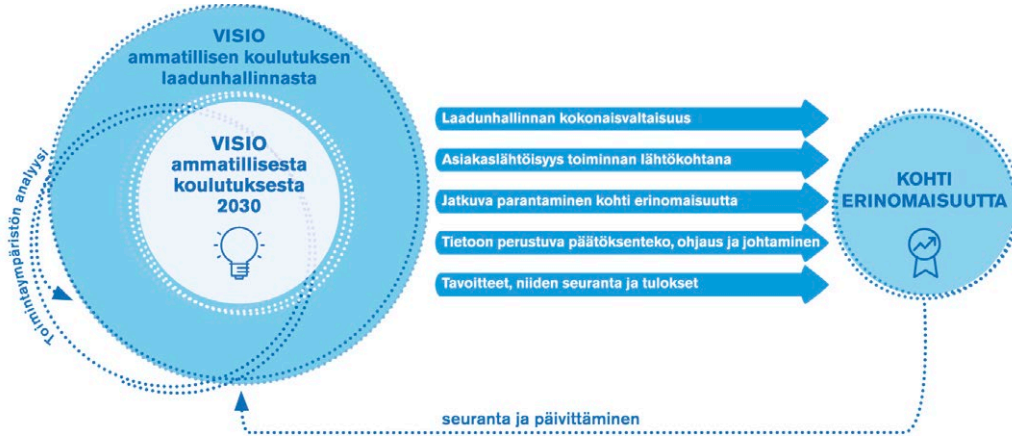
VISIO ammatillisen koulutuksen laadunhallinnasta

VISIO ammatillisesta koulutuksesta 2030

Toimintaympäristön analyysi

Laadunhallinnan kokonaisvaltaisuus

Asiakaslähtöisyys toiminnan lähtökohtana

Jatkuva parantaminen kohti erinomaisuutta

Tietoon perustuva päätöksenteko, ohjaus ja johtaminen

Tavoitteet, niiden seuranta ja tulokset

KOHTI ERINOMAISUUTTA

seuranta ja päivittäminen